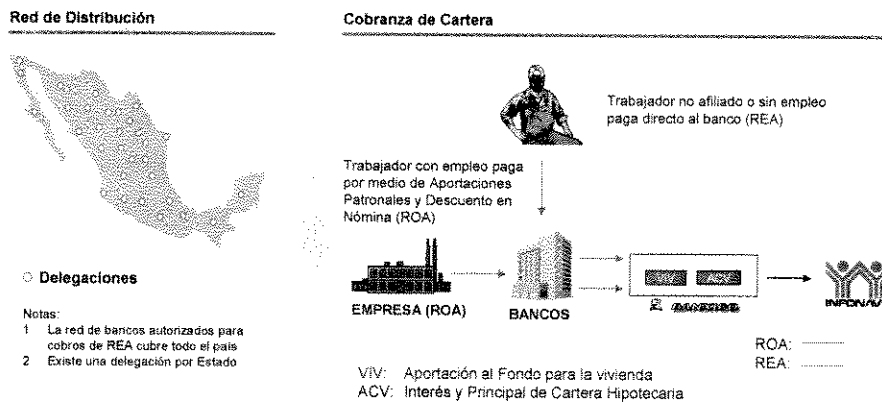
Red de Distribución

Delegaciones

Notas:
1 La red de bancos autorizados para cobros de REA cubre todo el país
2 Existe una delegación por Estado

Cobranza de Cartera

Trabajador no afiliado o sin empleo paga directo al banco (REA)

Trabajador con empleo paga por medio de Aportaciones Patronales y Descuento en Nómina (ROA)

EMPRESA (ROA)

BANCOS

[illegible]

INFONAV

ROA:
REA:

VIV: Aportación al Fondo para la vivienda
ACV: Interés y Principal de Cartera Hipotecaria